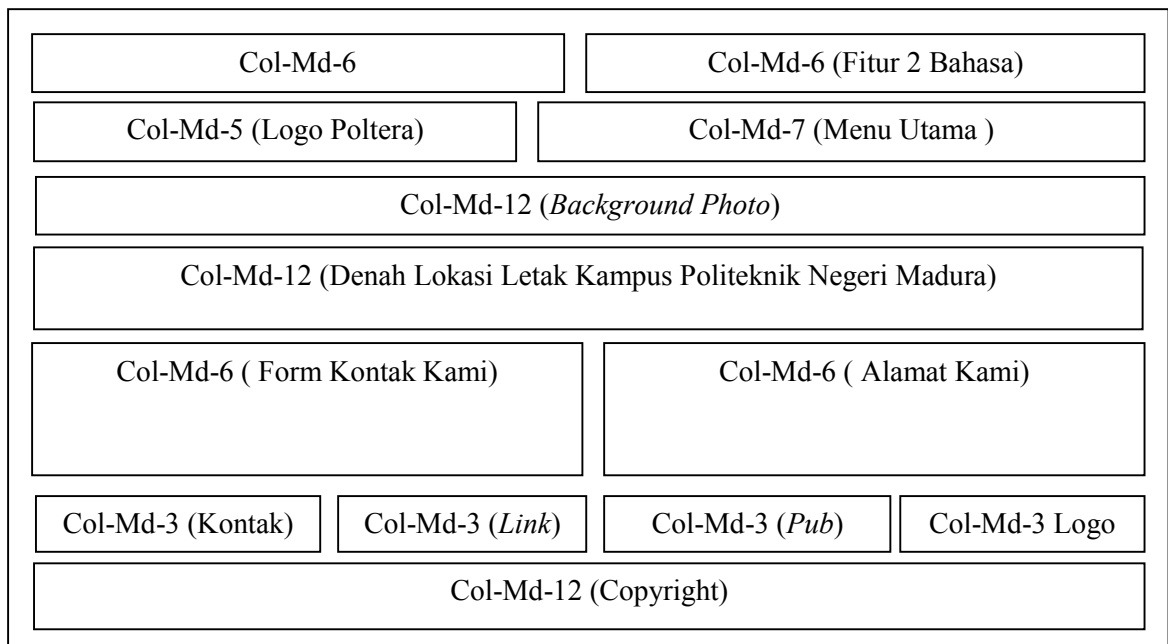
Col-Md-6

Col-Md-6 (Fitur 2 Bahasa)

Col-Md-5 (Logo Poltera)

Col-Md-7 (Menu Utama )

Col-Md-12 (*Background Photo*)

Col-Md-12 (Denah Lokasi Letak Kampus Politeknik Negeri Madura)

Col-Md-6 ( Form Kontak Kami)

Col-Md-6 ( Alamat Kami)

Col-Md-3 (Kontak)

Col-Md-3 (*Link*)

Col-Md-3 (*Pub*)

Col-Md-3 Logo

Col-Md-12 (Copyright)